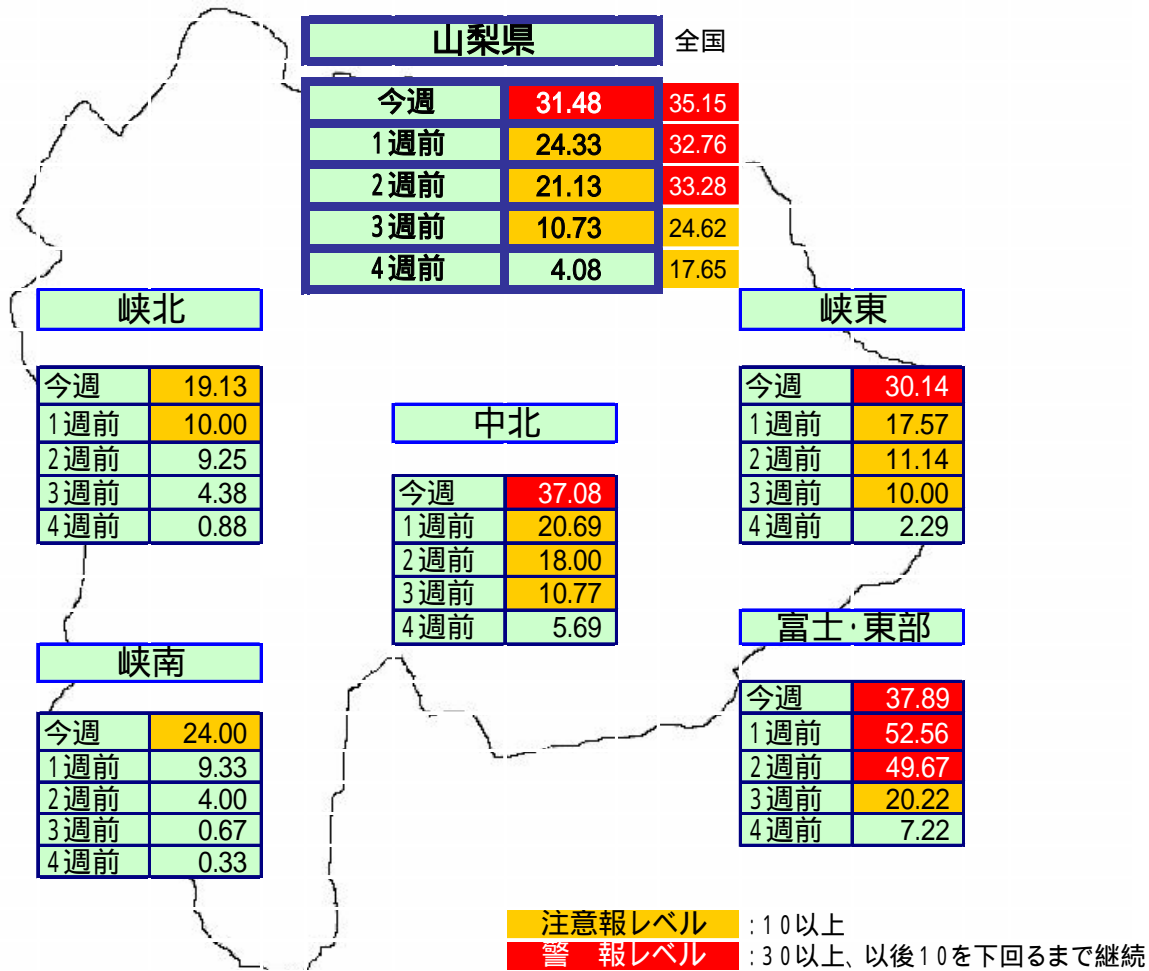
山梨県

全国

| 今週 | 31.48 | 35.15 |
|---|---|---|
| 1週前 | 24.33 | 32.76 |
| 2週前 | 21.13 | 33.28 |
| 3週前 | 10.73 | 24.62 |
| 4週前 | 4.08 | 17.65 |

峡北

| 今週 | 19.13 |
|---|---|
| 1週前 | 10.00 |
| 2週前 | 9.25 |
| 3週前 | 4.38 |
| 4週前 | 0.88 |

峡東

| 今週 | 30.14 |
|---|---|
| 1週前 | 17.57 |
| 2週前 | 11.14 |
| 3週前 | 10.00 |
| 4週前 | 2.29 |

中北

| 今週 | 37.08 |
|---|---|
| 1週前 | 20.69 |
| 2週前 | 18.00 |
| 3週前 | 10.77 |
| 4週前 | 5.69 |

富士·東部

| 今週 | 37.89 |
|---|---|
| 1週前 | 52.56 |
| 2週前 | 49.67 |
| 3週前 | 20.22 |
| 4週前 | 7.22 |

峡南

| 今週 | 24.00 |
|---|---|
| 1週前 | 9.33 |
| 2週前 | 4.00 |
| 3週前 | 0.67 |
| 4週前 | 0.33 |

注意報レベル ：10以上
警　報レベル ：30以上、以後10を下回るまで継続